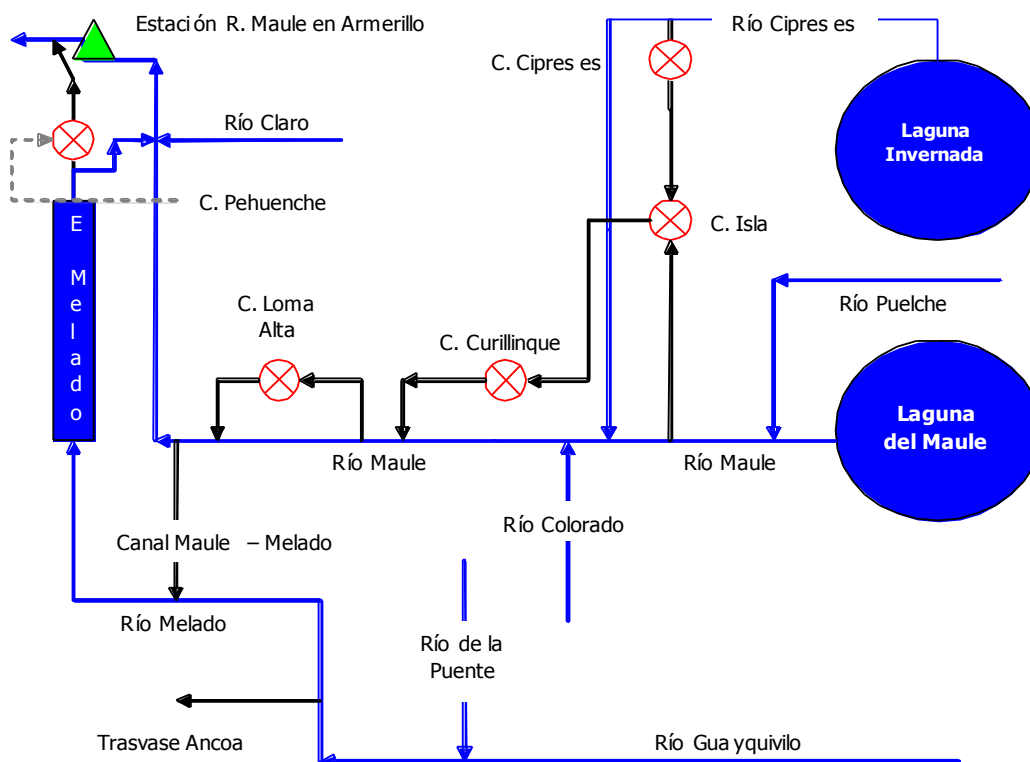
Estación R. Maule en Armerillo

Río Cipres es

C. Cipres es

Laguna Invernada

Río Claro

C. Pehuenche

C. Isla

E Melado

Río Puelche

C. Loma Alta

C. Curillinque

Laguna del Maule

Río Maule

Río Maule

Río Colorado

Canal Maule – Melado

Río Melado

Río de la Puente

Trasvase Ancoa

Río Gua yquivilo